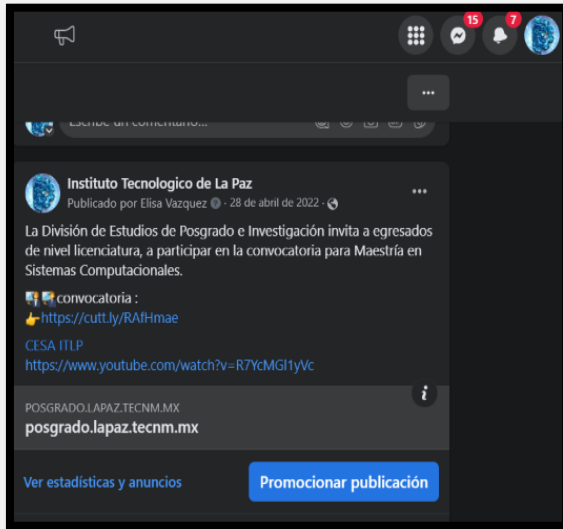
15
7
···
Escribe un comentario...

Instituto Tecnologico de La Paz
Publicado por Elisa Vazquez · 28 de abril de 2022 ·
···

La División de Estudios de Posgrado e Investigación invita a egresados de nivel licenciatura, a participar en la convocatoria para Maestría en Sistemas Computacionales.

convocatoria :
https://cutt.ly/RAfHmae

CESA ITLP
https://www.youtube.com/watch?v=R7YcMGl1yVc

i
POSGRADO.LAPAZ.TECNM.MX
posgrado.lapaz.tecnm.mx

Ver estadísticas y anuncios
Promocionar publicación